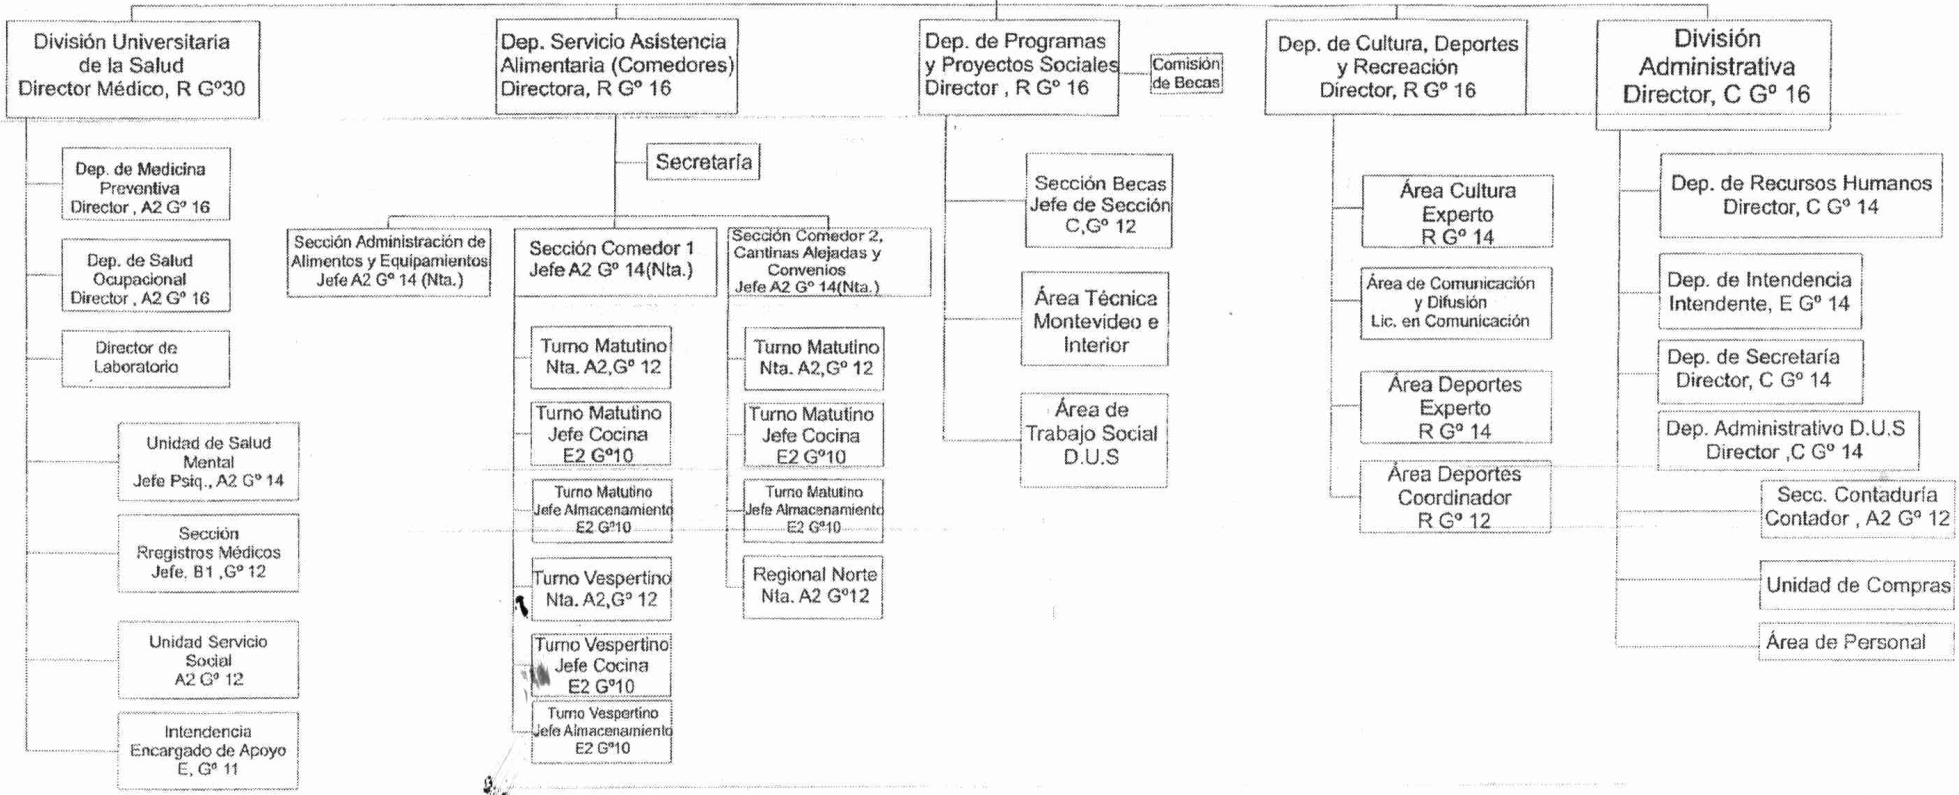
División Universitaria de la Salud
Director Médico, R G°30

Dep. de Medicina Preventiva
Director , A2 Gº 16

Dep. de Salud Ocupacional
Director , A2 Gº 16

Director de Laboratorio

Unidad de Salud Mental
Jefe Psiq., A2 Gº 14

Sección Rregistros Médicos
Jefe. B1 ,Gº 12

Unidad Servicio Social
A2 Gº 12

Intendencia
Encargado de Apoyo
E, Gº 11

Dep. Servicio Asistencia Alimentaria (Comedores)
Directora, R Gº 16

Secretaría

Sección Administración de Alimentos y Equipamientos
Jefe A2 Gº 14 (Nta.)

Sección Comedor 1
Jefe A2 Gº 14(Nta.)

Turno Matutino
Nta. A2,Gº 12

Turno Matutino
Jefe Cocina
E2 Gº10

Turno Matutino
Jefe Almacenamiento
E2 Gº10

Turno Vespertino
Nta. A2,Gº 12

Turno Vespertino
Jefe Cocina
E2 Gº10

Turno Vespertino
Jefe Almacenamiento
E2 Gº10

Sección Comedor 2, Cantinas Alejadas y Convenios
Jefe A2 Gº 14(Nta.)

Turno Matutino
Nta. A2,Gº 12

Turno Matutino
Jefe Cocina
E2 Gº10

Turno Matutino
Jefe Almacenamiento
E2 Gº10

Regional Norte
Nta. A2 Gº12

Dep. de Programas y Proyectos Sociales
Director , R Gº 16

Comisión de Becas

Sección Becas
Jefe de Sección
C,Gº 12

Área Técnica Montevideo e Interior

Área de Trabajo Social D.U.S

Dep. de Cultura, Deportes y Recreación
Director, R Gº 16

Área Cultura
Experto
R Gº 14

Área de Comunicación y Difusión
Lic. en Comunicación

Área Deportes
Experto
R Gº 14

Área Deportes
Coordinador
R Gº 12

División Administrativa
Director, C Gº 16

Dep. de Recursos Humanos
Director, C Gº 14

Dep. de Intendencia
Intendente, E Gº 14

Dep. de Secretaría
Director, C Gº 14

Dep. Administrativo D.U.S
Director ,C Gº 14

Secc. Contaduría
Contador , A2 Gº 12

Unidad de Compras

Área de Personal